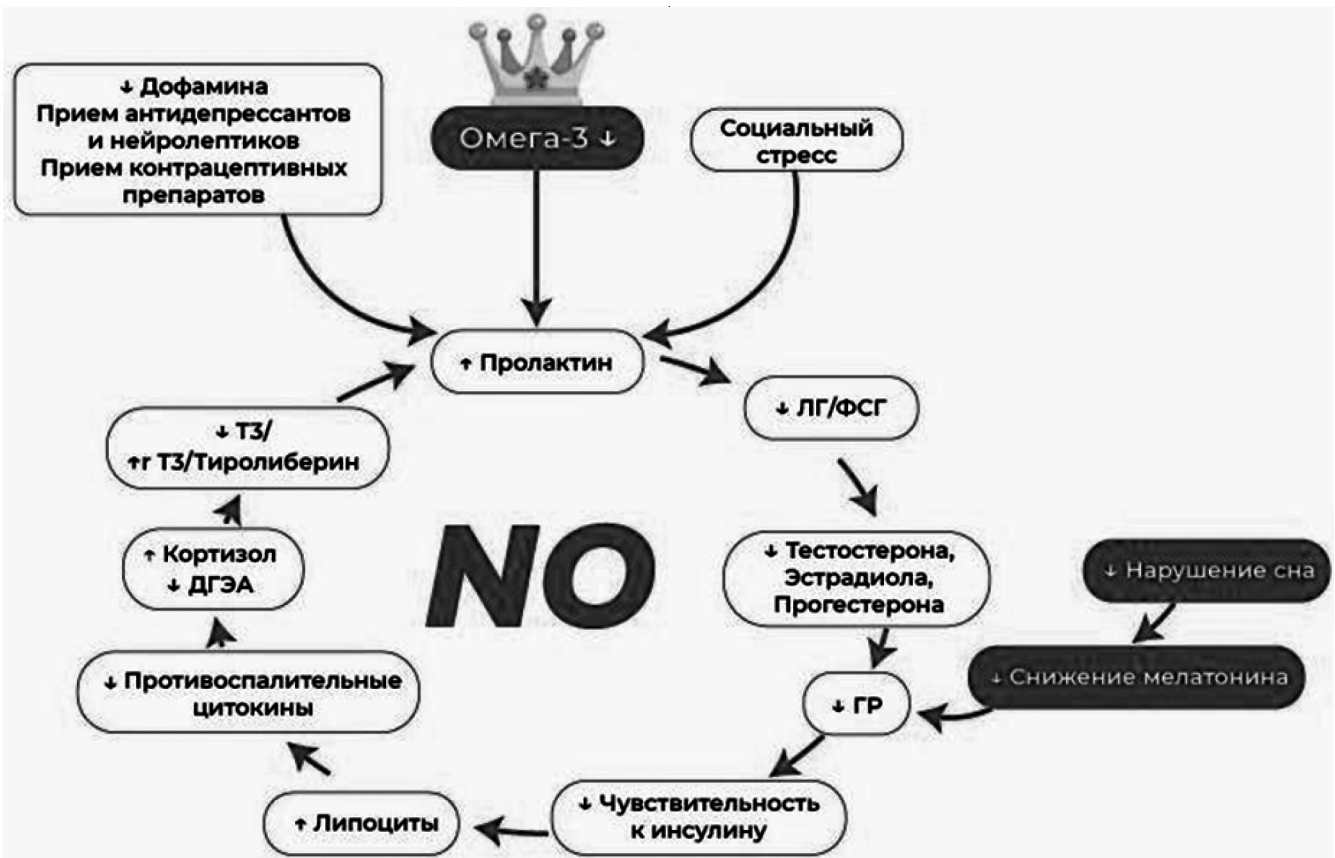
↓ Дофамина
Прием антидепрессантов и нейролептиков
Прием контрацептивных препаратов

Омега-3 ↓

Социальный стресс

↑ Пролактин

↓ ЛГ/ФСГ

↓ Тестостерона, Эстрадиола, Прогестерона

↓ Нарушение сна

↓ Снижение мелатонина

↓ ГР

↓ Чувствительность к инсулину

↑ Липоциты

↓ Противоспалительные цитокины

↑ Кортизол
↓ ДГЭА

↓ Т3/
↑г Т3/Тиролиберин

NO